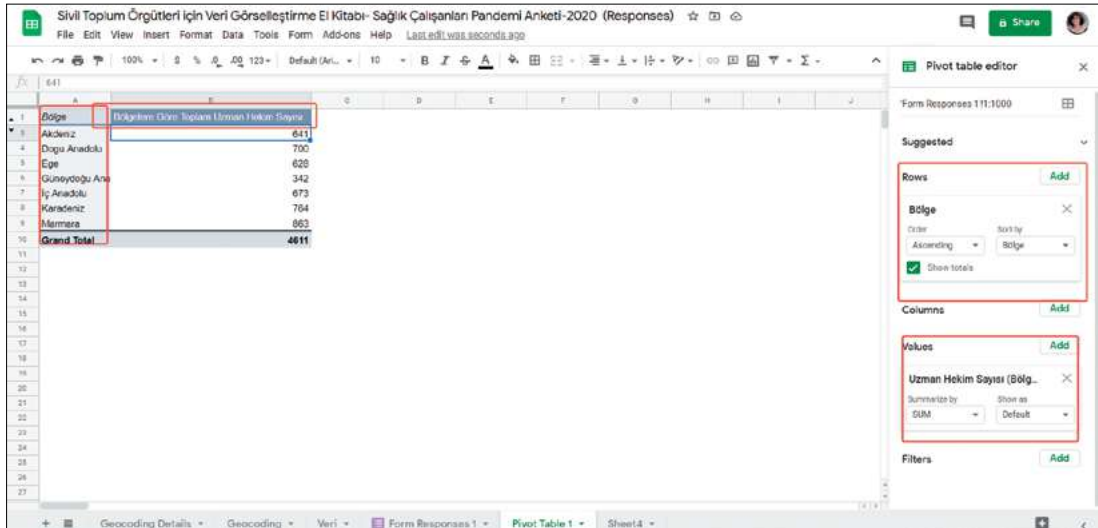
Sivil Toplum Örgütleri için Veri Görselleştirme El Kitabı- Sağlık Çalışanları Pandemi Anketi-2020 (Responses)

File Edit View Insert Format Data Tools Form Add-ons Help Last edit was seconds ago

Share

100% $ % .0 .00 123 Default (Ari... 10 B I S A

641

| Bölge | Bölgelere Göre Toplam Uzman Hekim Sayısı |
|---|---|
| Akdeniz | 641 |
| Dogu Anadolu | 700 |
| Ege | 628 |
| Güneydoğu Ana | 342 |
| İç Anadolu | 673 |
| Karadeniz | 764 |
| Marmara | 863 |
| Grand Total | 4611 |

Pivot table editor

Form Responses 1!1:1000

Suggested

Rows Add

Bölge

Order Ascending

Sort by Bölge

Show totals

Columns Add

Values Add

Uzman Hekim Sayısı (Bölg...

Summarize by SUM

Show as Default

Filters Add

Geocoding Details Geocoding Veri Form Responses 1 Pivot Table 1 Sheet4